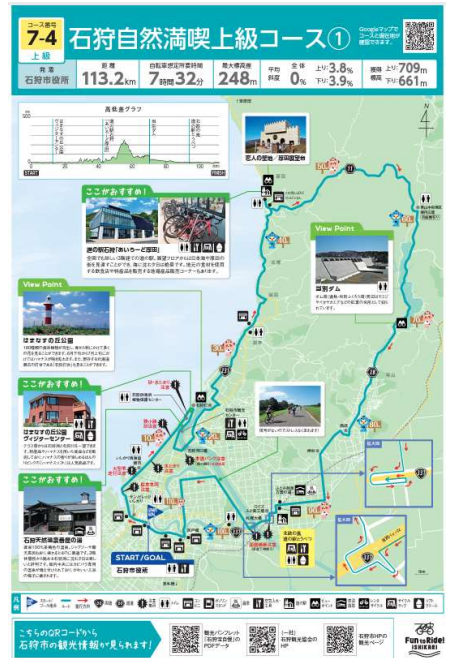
コース番号
7-4
上級
発着
石狩市役所

石狩自然満喫上級コース①

Googleマップでコース走行地が確認できます。

距離 113.2km
自転車想定所要時間 7時間32分
最大標高差 248m
平均斜度 全体 0%
上り: 3.8%
下り: 3.9%
獲得標高 上り: 709m
下り: 661m

高低差グラフ
START
FINISH

ここがおすすめ！
道の駅石狩「あいろーど厚田」
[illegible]

View Point
はまなすの丘公園
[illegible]

ここがおすすめ！
はまなすの丘公園ヴィジターセンター
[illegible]

ここがおすすめ！
石狩天然温泉番屋の湯
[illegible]

恋人の聖地／厚田展望台

View Point
望来ダム
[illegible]

START/GOAL
石狩市役所

こちらのQRコードから石狩市の観光情報が見られます！
観光パンフレット「石狩市観光マップ」のPDFデータ
(一社)石狩観光協会のHP
石狩市HPの観光ページ

Fun to Ride! ISHIKARI